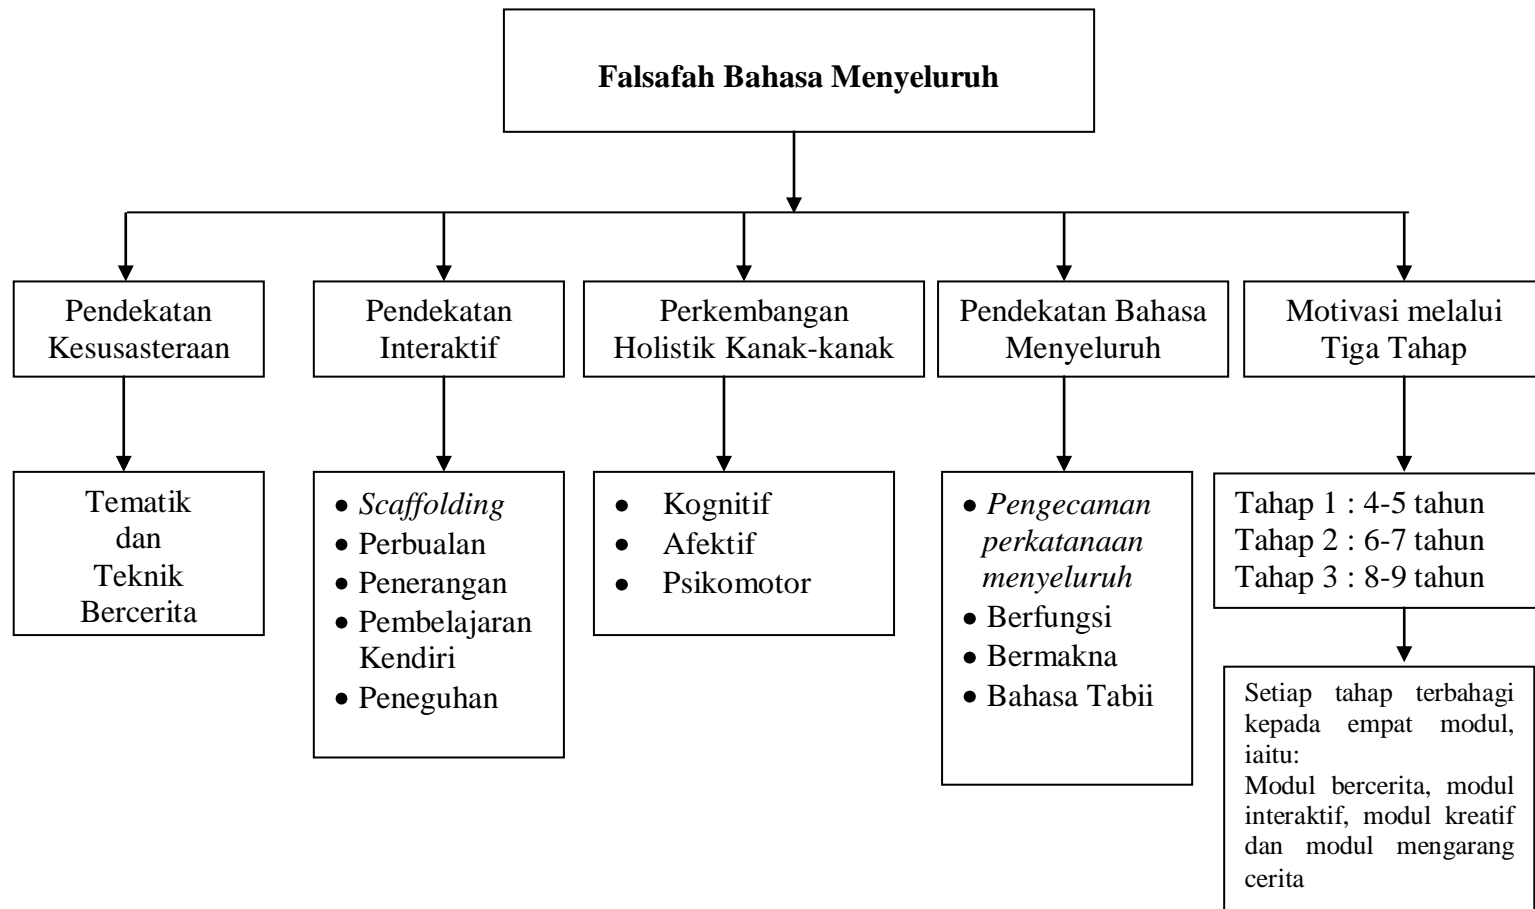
Falsafah Bahasa Menyeluruh

Pendekatan Kesusasteraan

Tematik dan Teknik Bercerita

Pendekatan Interaktif

- Scaffolding
- Perbualan
- Penerangan
- Pembelajaran Kendiri
- Peneguhan

Perkembangan Holistik Kanak-kanak

- Kognitif
- Afektif
- Psikomotor

Pendekatan Bahasa Menyeluruh

- Pengecaman perkatanaan menyeluruh
- Berfungsi
- Bermakna
- Bahasa Tabii

Motivasi melalui Tiga Tahap

Tahap 1 : 4-5 tahun
Tahap 2 : 6-7 tahun
Tahap 3 : 8-9 tahun

Setiap tahap terbahagi kepada empat modul, iaitu:
Modul bercerita, modul interaktif, modul kreatif dan modul mengarang cerita